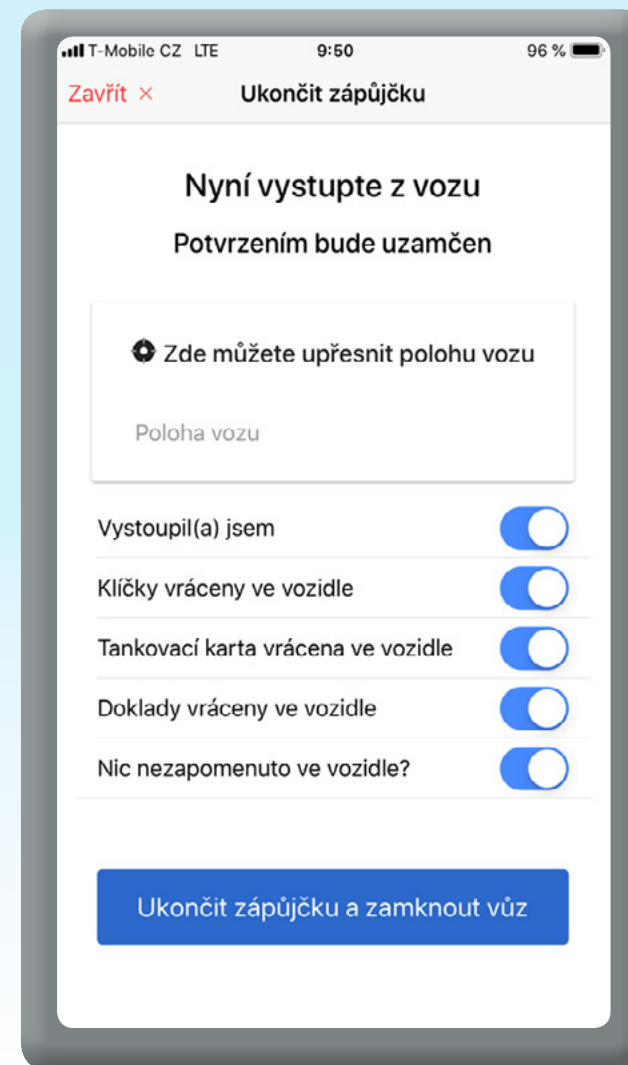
T-Mobile CZ LTE 9:50 96 %

Zavřít ×
Ukončit zápůjčku

Nyní vystupte z vozu

Potvrzením bude uzamčen

Zde můžete upřesnit polohu vozu

Poloha vozu

Vystoupil(a) jsem

Klíčky vráceny ve vozidle

Tankovací karta vrácena ve vozidle

Doklady vráceny ve vozidle

Nic nezapomenuto ve vozidle?

Ukončit zápůjčku a zamknout vůz